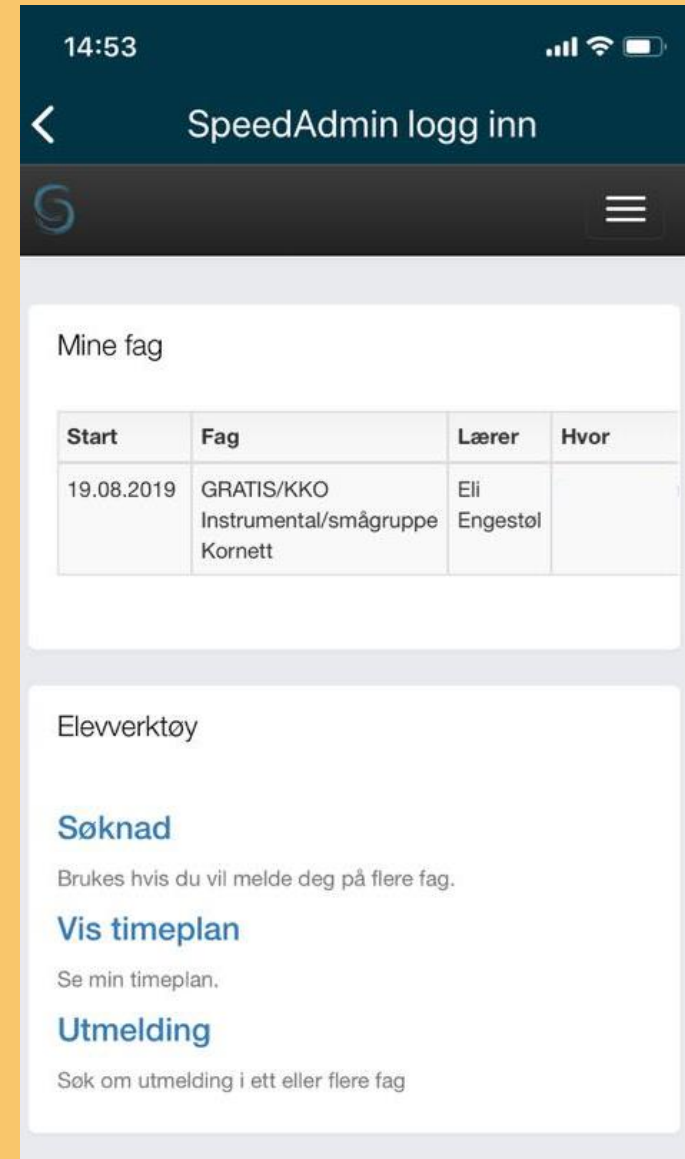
14:53

SpeedAdmin logg inn

Mine fag

| Start | Fag | Lærer | Hvor |
|---|---|---|---|
| 19.08.2019 | GRATIS/KKO Instrumental/smågruppe Kornett | Eli Engestøl | |

Elevverktøy

Søknad

Brukes hvis du vil melde deg på flere fag.

Vis timeplan

Se min timeplan.

Utmelding

Søk om utmelding i ett eller flere fag